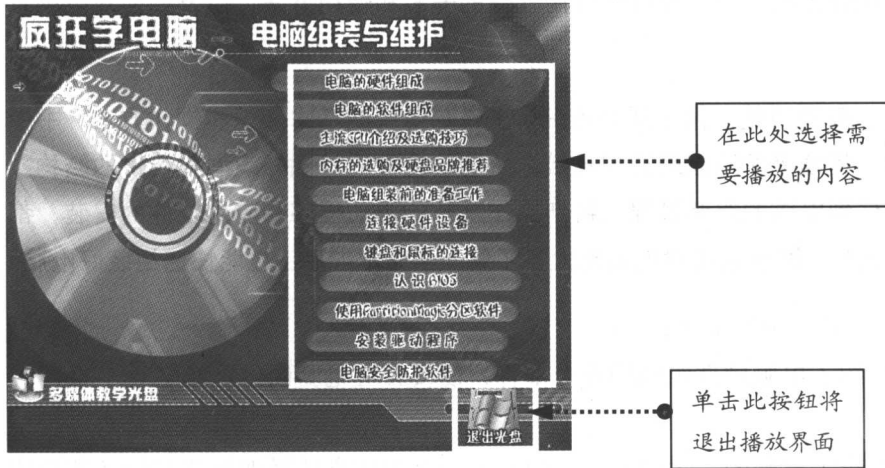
疯狂学电脑　电脑组装与维护

电脑的硬件组成
电脑的软件组成
主流CPU介绍及选购技巧
内存的选购及硬盘品牌推荐
电脑组装前的准备工作
连接硬件设备
键盘和鼠标的连接
认识BIOS
使用PartitionMagic分区软件
安装驱动程序
电脑安全防护软件

多媒体教学光盘

退出光盘

在此处选择需要播放的内容

单击此按钮将退出播放界面